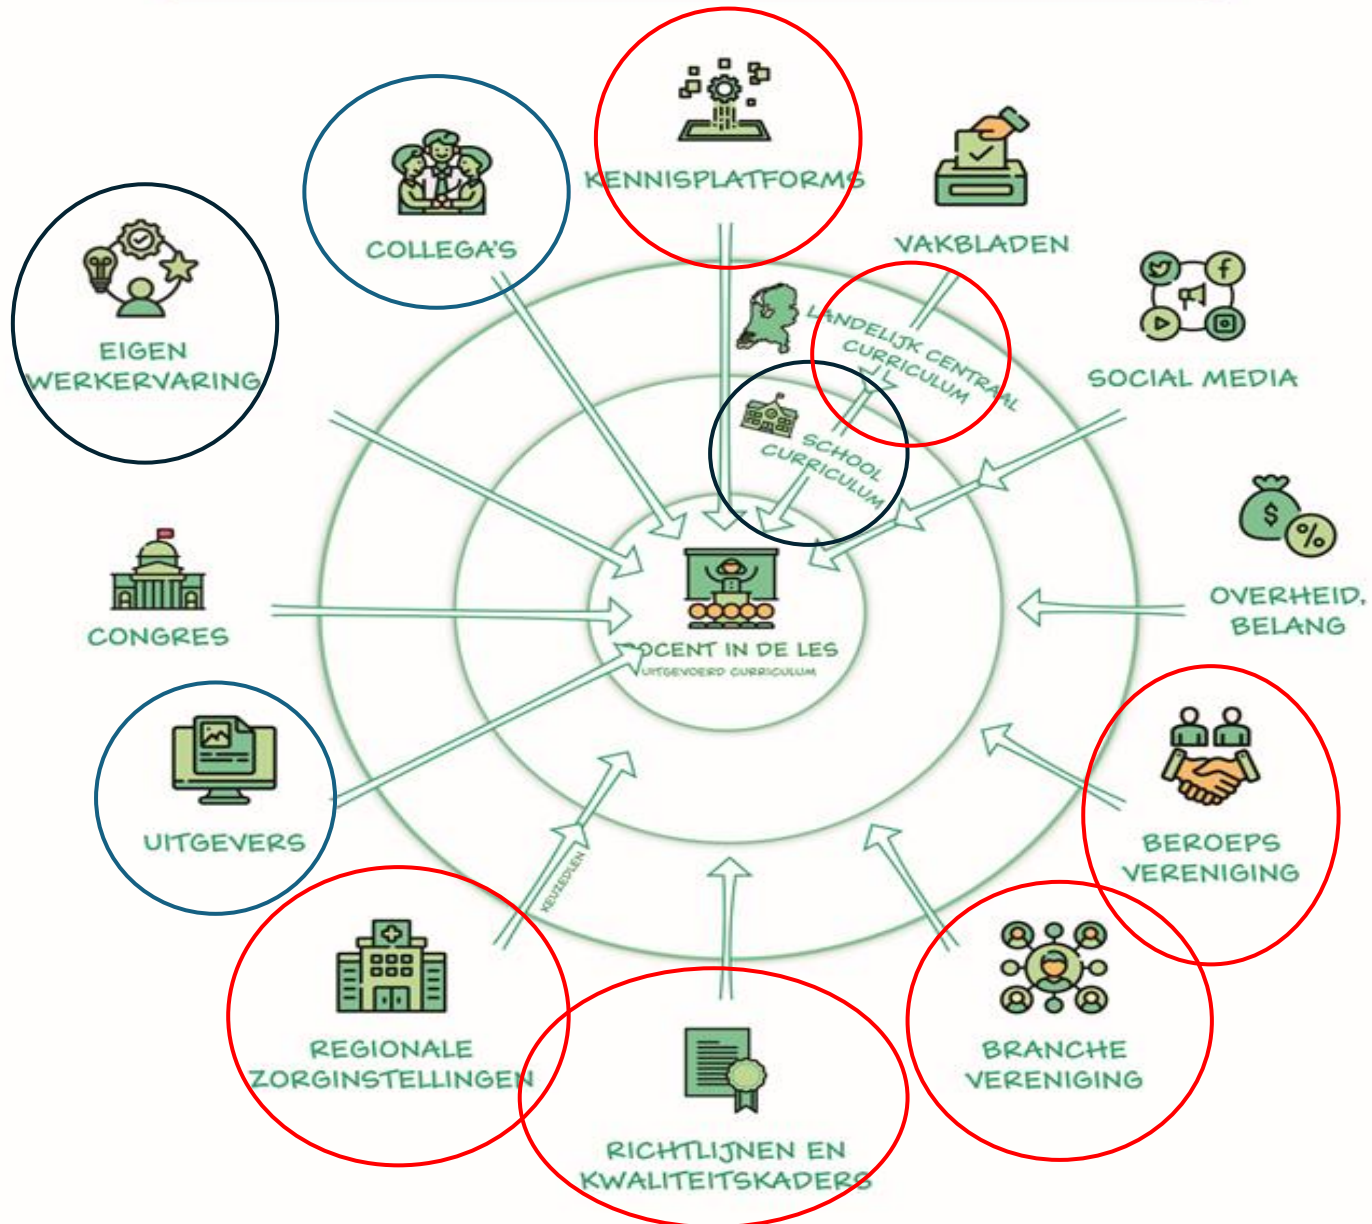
KENNISPLATFORMS

COLLEGA'S

VAKBLADEN

EIGEN WERKERVARING

SOCIAL MEDIA

LANDELIJK CENTRAAL CURRICULUM

SCHOOL CURRICULUM

CONGRES

DOCENT IN DE LES
UITGEVOERD CURRICULUM

OVERHEID, BELANG

UITGEVERS

BEROEPS VERENIGING

KEUZEDELEN

REGIONALE ZORGINSTELLINGEN

BRANCHE VERENIGING

RICHTLIJNEN EN KWALITEITSKADERS